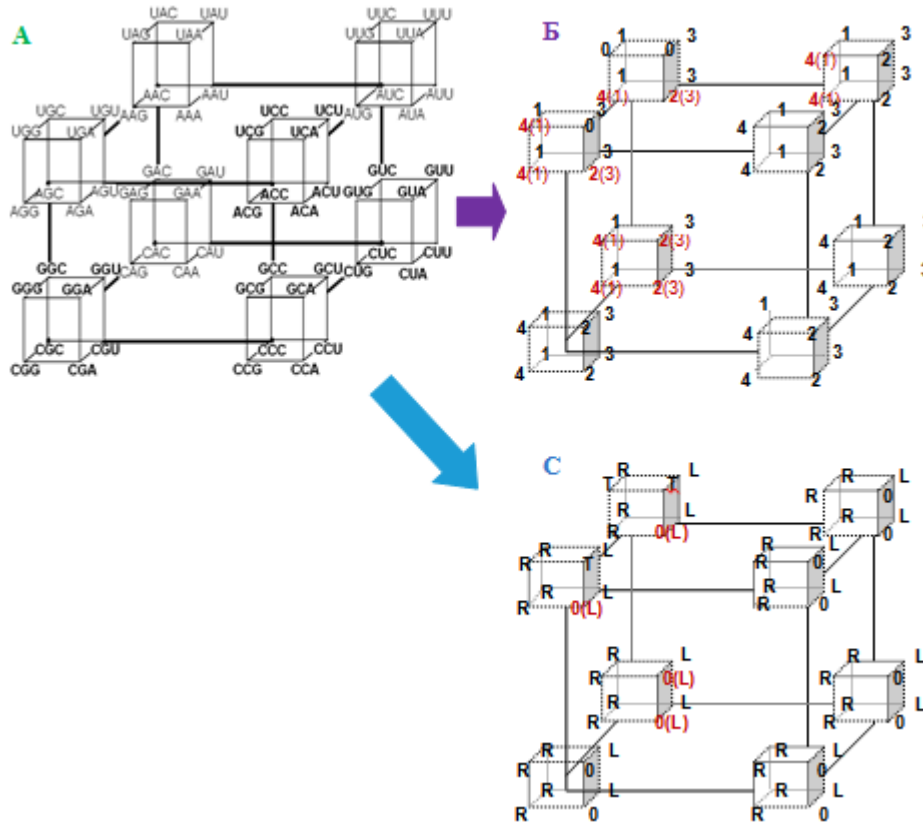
A

UAC UAU
UAG UAA
AAC AAU
AAG AAA
UUC UUU
UUG UUA
AUC AUU
AUG AUA
UGC UGU
UGG UGA
AGC AGU
AGG AGA
GAC GAU
GAG GAA
CAC CAU
CAG CAA
UCC UCU
UCG UCA
ACC ACU
ACG ACA
GUC GUU
GUG GUA
CUC CUU
CUG CUA
GGC GGU
GGG GGA
CGC CGU
CGG CGA
GCC GCU
GCG GCA
CCC CCU
CCG CCA

Б

1 3
0 0
1 3
4(1) 2(3)
1 3
4(1) 2
1 3
4(1) 2
1 3
4(1) 0
1 3
4(1) 2(3)
1 3
4 2
1 3
4 2
1 3
4(1) 2(3)
1 3
4(1) 2(3)
1 3
4 2
1 3
4 2
1 3
4 2
1 3
4 2
1 3
4 2
1 3
4 2

C

R L
T T
R L
R 0(L)
R L
R 0
R L
R 0
R L
R T
R L
R 0(L)
R L
R 0
R L
R 0
R L
R 0(L)
R L
R 0(L)
R L
R 0
R L
R 0
R L
R 0
R L
R 0
R L
R 0
R L
R 0